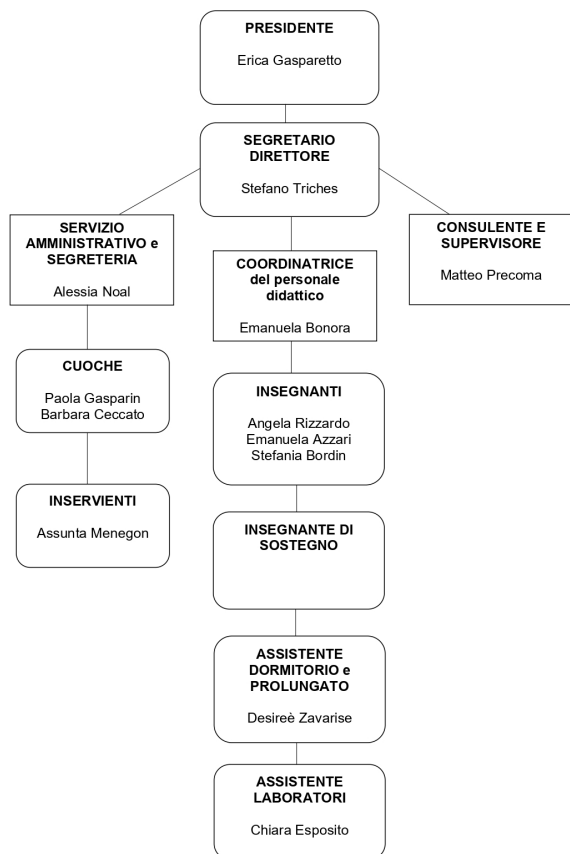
PRESIDENTE

Erica Gasparetto

SEGRETARIO DIRETTORE

Stefano Triches

SERVIZIO AMMINISTRATIVO e SEGRETERIA

Alessia Noal

COORDINATRICE del personale didattico

Emanuela Bonora

CONSULENTE E SUPERVISORE

Matteo Precoma

CUOCHE

Paola Gasparin
Barbara Ceccato

INSERVIENTI

Assunta Menegon

INSEGNANTI

Angela Rizzardo
Emanuela Azzari
Stefania Bordin

INSEGNANTE DI SOSTEGNO

ASSISTENTE DORMITORIO e PROLUNGATO

Desireè Zavarise

ASSISTENTE LABORATORI

Chiara Esposito